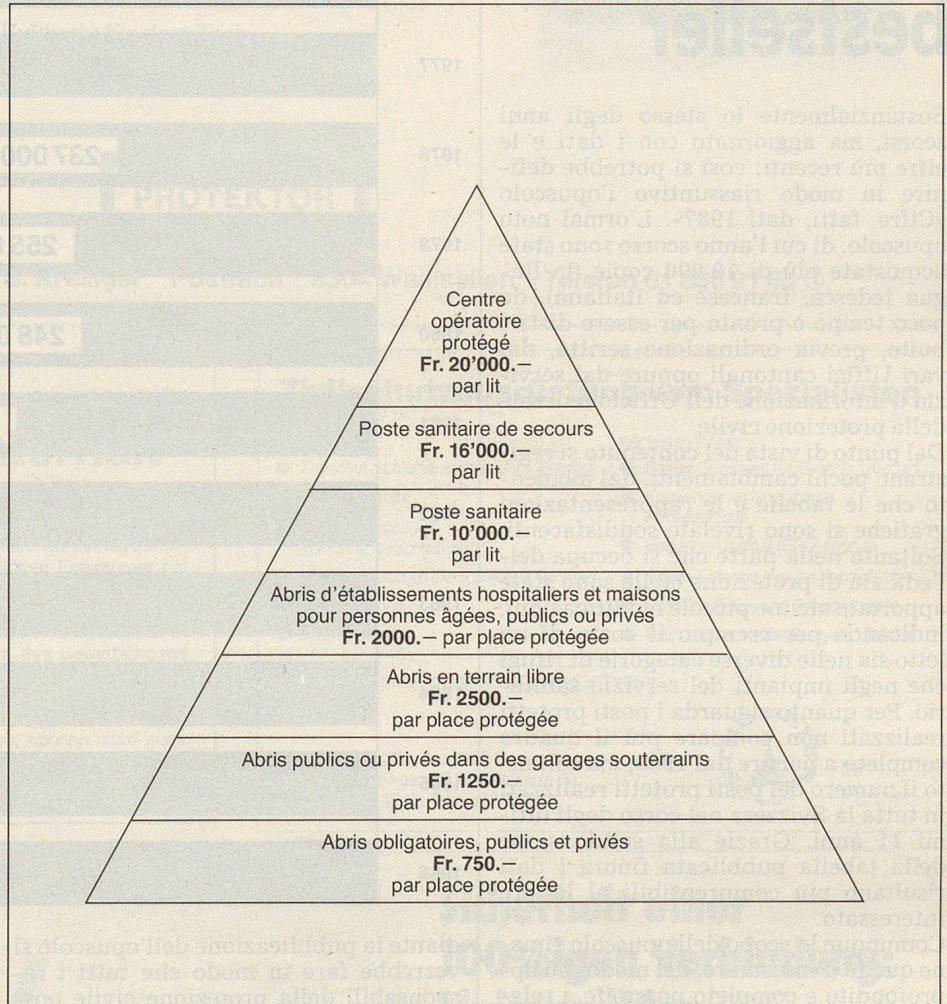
Centre opératoire protégé
Fr. 20'000.–
par lit

Poste sanitaire de secours
Fr. 16'000.–
par lit

Poste sanitaire
Fr. 10'000.–
par lit

Abris d'établissements hospitaliers et maisons pour personnes âgées, publics ou privés
Fr. 2000.– par place protégée

Abris en terrain libre
Fr. 2500.–
par place protégée

Abris publics ou privés dans des garages souterrains
Fr. 1250.–
par place protégée

Abris obligatoires, publics et privés
Fr. 750.–
par place protégée